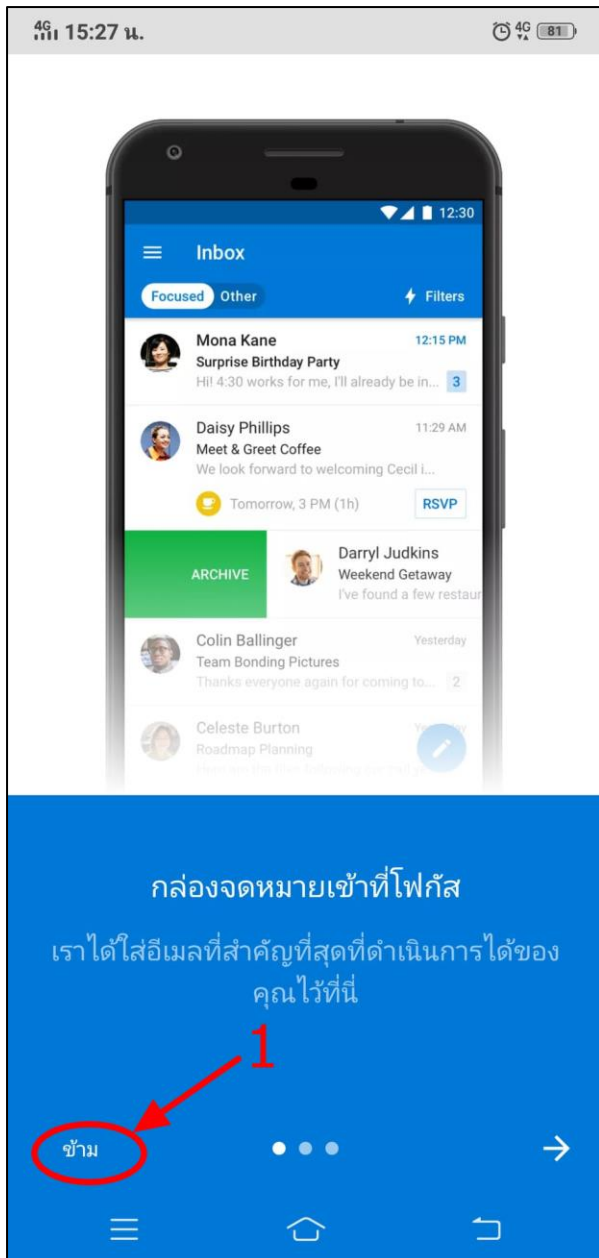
4G 15:27 น.

4G 81

12:30

Inbox

Focused Other

Filters

Mona Kane
12:15 PM
Surprise Birthday Party
Hi! 4:30 works for me, I'll already be in...
3

Daisy Phillips
11:29 AM
Meet & Greet Coffee
We look forward to welcoming Cecil i...
Tomorrow, 3 PM (1h)
RSVP

ARCHIVE

Darryl Judkins
Weekend Getaway
I've found a few restaur

Colin Ballinger
Yesterday
Team Bonding Pictures
Thanks everyone again for coming to...
2

Celeste Burton
Yesterday
Roadmap Planning
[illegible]

กล่องจดหมายเข้าที่โฟกัส

เราได้ใส่อีเมลที่สำคัญที่สุดที่ดำเนินการได้ของคุณไว้ที่นี่

1

ข้าม